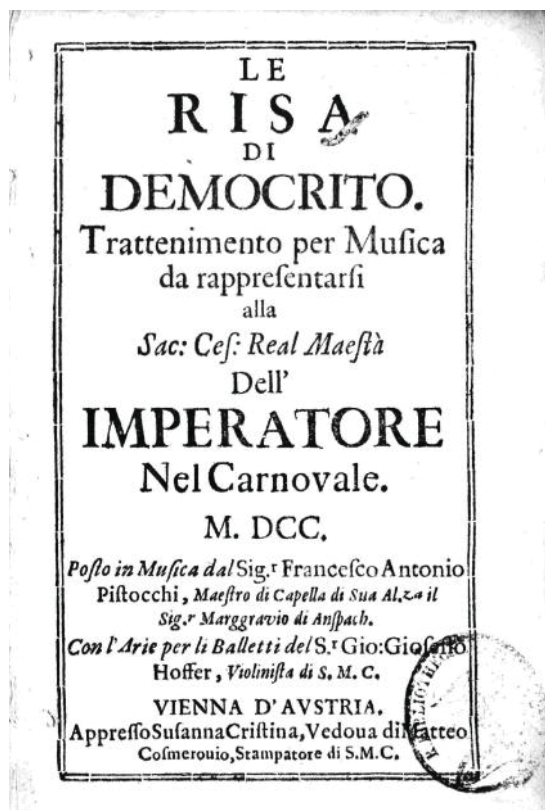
LE
RISA
DI
DEMOCRITO.
Trattenimento per Musica da rappresentarsi alla
Sac: Ces: Real Maestà
Dell'
IMPERATORE
Nel Carnovale.
M. DCC.

Posto in Musica dal Sig.$^r$ Francesco Antonio Pistocchi, Maestro di Capella di Sua Al.$^{za}$ il Sig.$^r$ Marggravio di Anspach.

Con l'Arie per li Balletti del S.$^r$ Gio:Gioseffo Hoffer, Violinista di S. M. C.

VIENNA D'AUSTRIA,
Appresso Susanna Cristina, Vedoua di Matteo Cosmerouio, Stampatore di S.M.C.